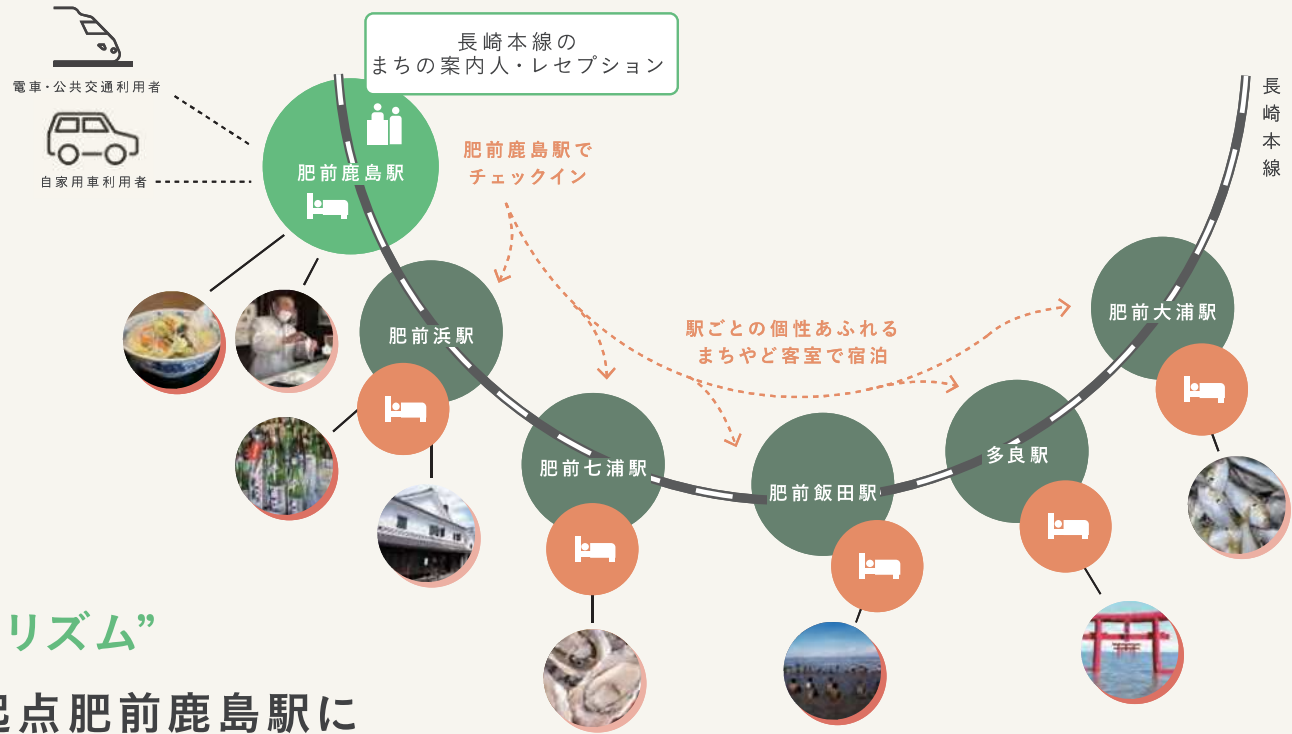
電車・公共交通利用者

自家用車利用者

長崎本線の
まちの案内人・レセプション

肥前鹿島駅

肥前鹿島駅で
チェックイン

長崎本線

肥前浜駅

駅ごとの個性あふれる
まちやど客室で宿泊

肥前大浦駅

肥前七浦駅

肥前飯田駅

多良駅

リズム”

点肥前鹿島駅に